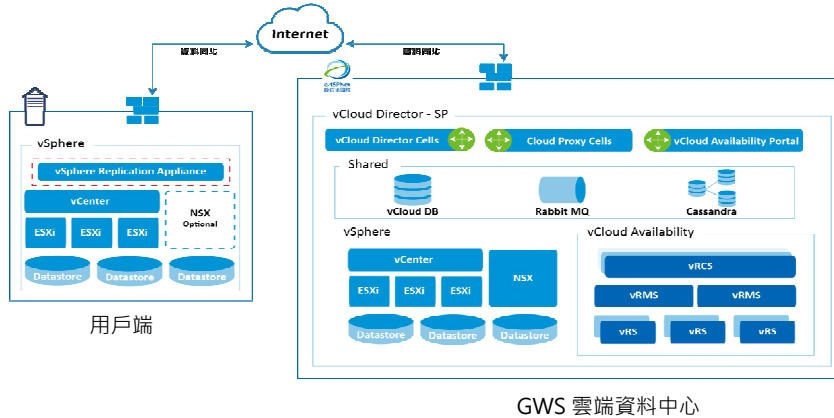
Internet

雙向同步

雙向同步

vSphere

vSphere Replication Appliance

vCenter

NSX
Optional

ESXi ESXi ESXi

Datastore Datastore Datastore

用戶端

vCloud Director - SP

vCloud Director Cells

Cloud Proxy Cells

vCloud Availability Portal

Shared

vCloud DB

Rabbit MQ

Cassandra

vSphere

vCenter

NSX

ESXi ESXi ESXi

Datastore Datastore Datastore

vCloud Availability

vRCS

vRMS vRMS

vRS vRS vRS

GWS 雲端資料中心